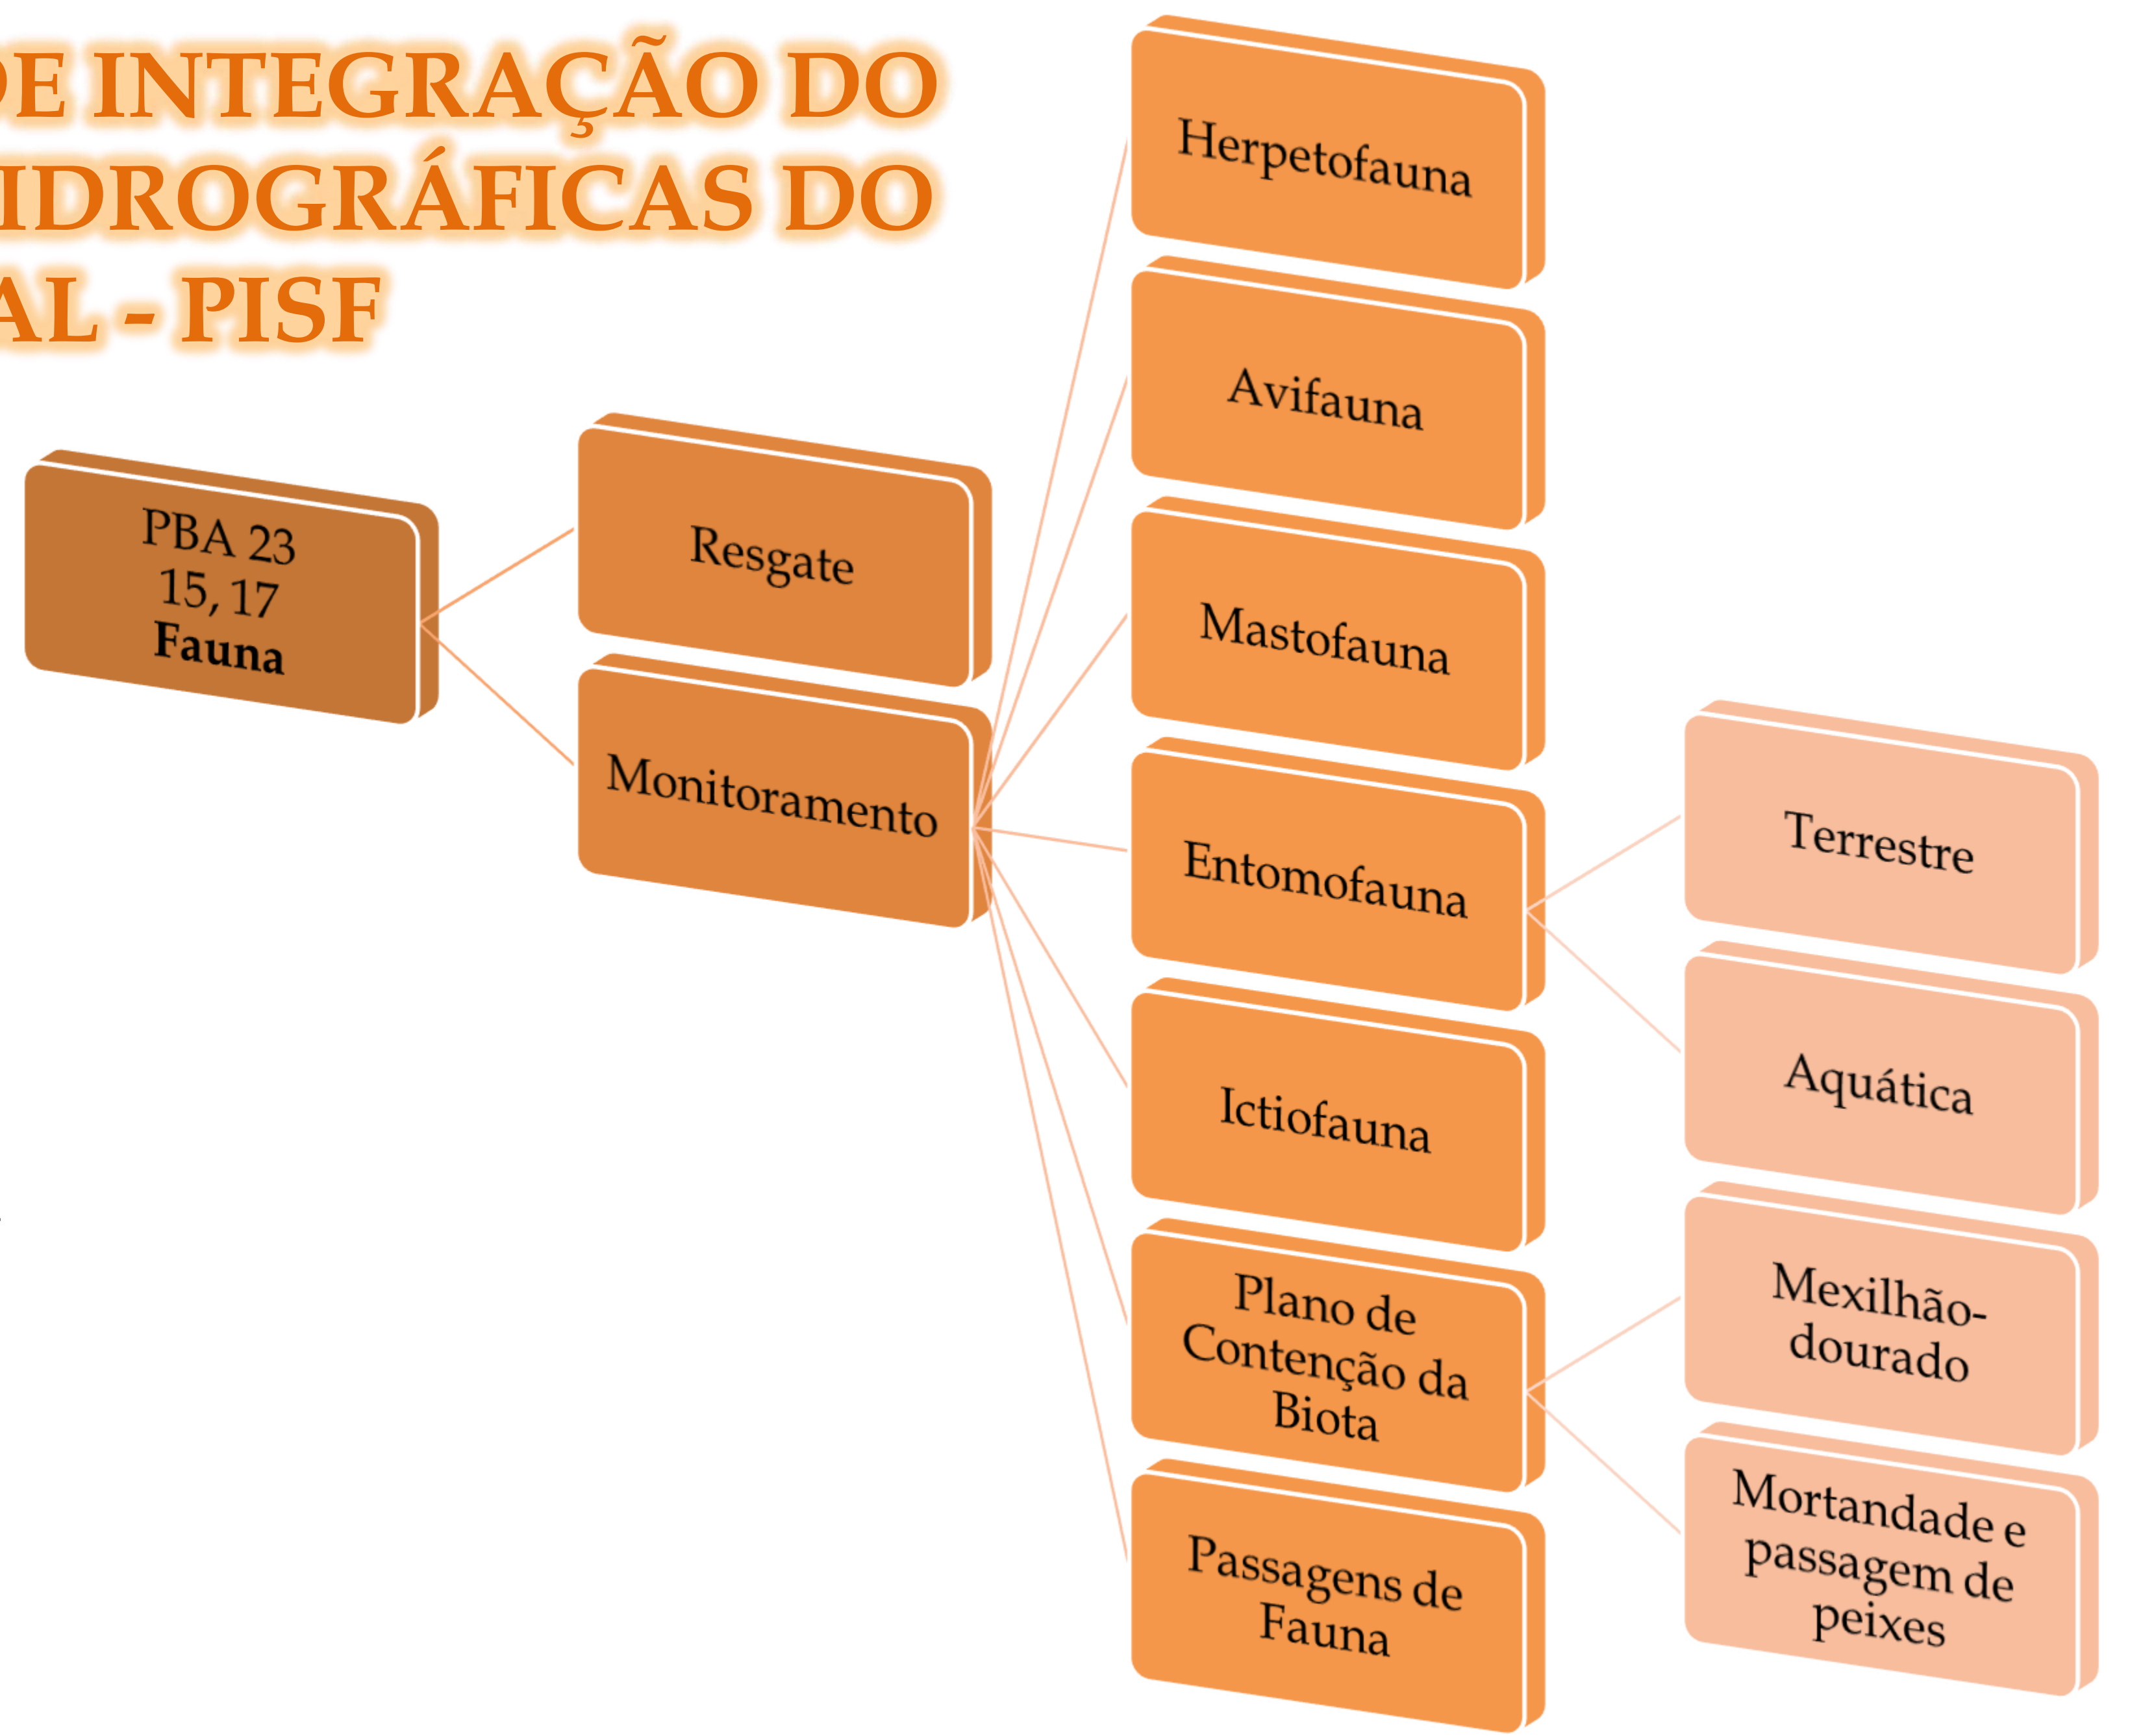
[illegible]DE INTEGRAÇÃO DO
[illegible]IDROGRÁFICAS DO
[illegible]AL - PISF

PBA 23
15, 17
**Fauna**

Resgate

Monitoramento

Herpetofauna

Avifauna

Mastofauna

Entomofauna

Ictiofauna

Plano de Contenção da Biota

Passagens de Fauna

Terrestre

Aquática

Mexilhão-dourado

Mortandade e passagem de peixes